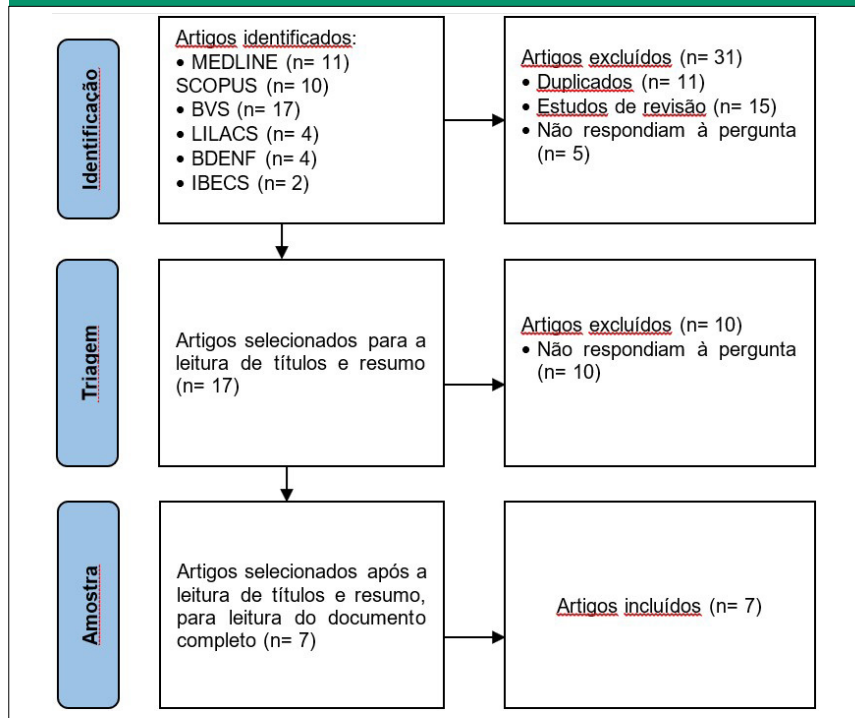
Identificação

Artigos identificados:
• MEDLINE (n= 11)
SCOPUS (n= 10)
• BVS (n= 17)
• LILACS (n= 4)
• BDENF (n= 4)
• IBECS (n= 2)

Artigos excluídos (n= 31)
• Duplicados (n= 11)
• Estudos de revisão (n= 15)
• Não respondiam à pergunta (n= 5)

Triagem

Artigos selecionados para a leitura de títulos e resumo (n= 17)

Artigos excluídos (n= 10)
• Não respondiam à pergunta (n= 10)

Amostra

Artigos selecionados após a leitura de títulos e resumo, para leitura do documento completo (n= 7)

Artigos incluídos (n= 7)